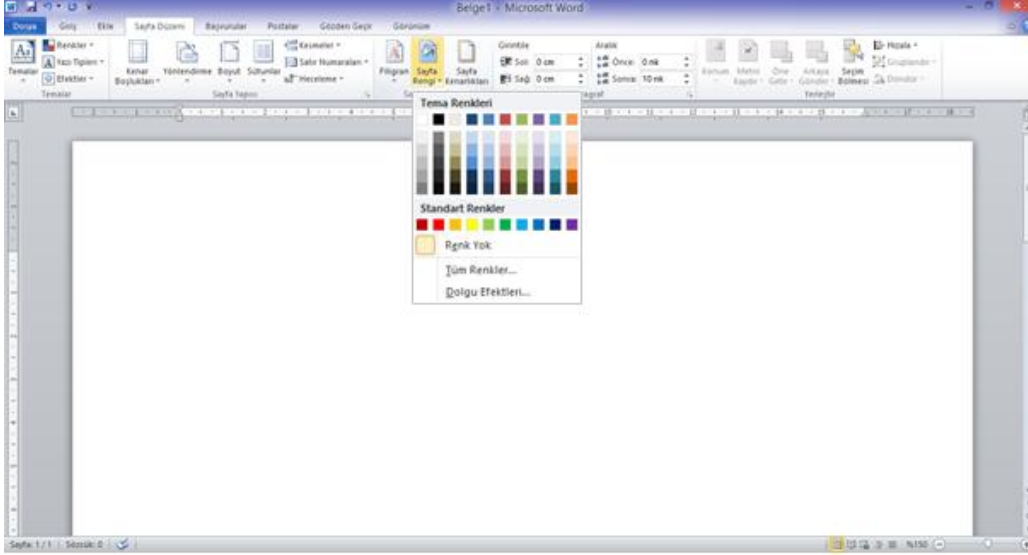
Belge1 - Microsoft Word

Dosya | Giriş | Ekle | Sayfa Düzeni | Başvurular | Postalar | Gözden Geçir | Görünüm

Temalar | Renkler | Yazı Tipleri | Efektler | Temalar

Kenar Boşlukları | Yönlendirme | Boyut | Sütunlar | Kesmeler | Satır Numaraları | Heceleme | Sayfa Yapısı

Filigran | Sayfa Rengi | Sayfa Kenarlıkları

Girinti | Sol: 0 cm | Sağ: 0 cm

Aralık | Önce: 0 nk | Sonra: 10 nk | Paragraf

Konum | Metni Kaydır | Öne Getir | Arkaya Gönder | Seçim Bölmesi | Hizala | Gruplandır | Döndür | Yerleştir

Tema Renkleri

Standart Renkler

Renk Yok

Tüm Renkler...

Dolgu Efektleri...

Sayfa: 1/1 | Sözcük: 0 | %150